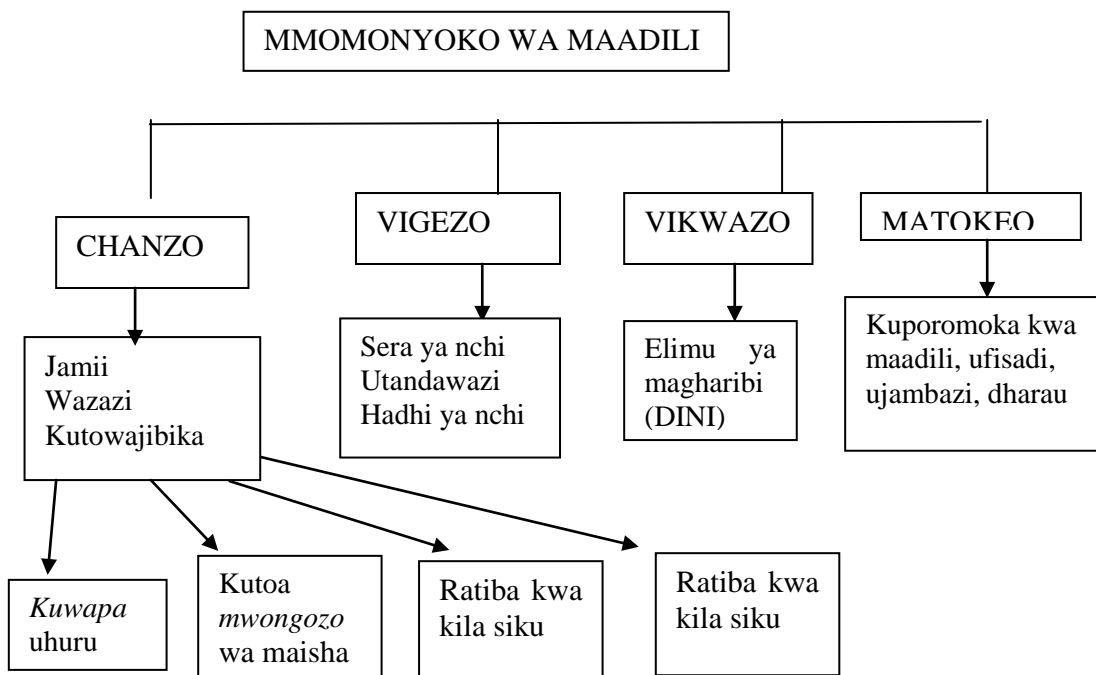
MMOMONYOKO WA MAADILI

CHANZO

VIGEZO

VIKWAZO

MATOKEO

Jamii
Wazazi
Kutowajibika

Sera ya nchi
Utandawazi
Hadhi ya nchi

Elimu ya magharibi (DINI)

Kuporomoka kwa maadili, ufisadi, ujambazi, dharau

*Kuwapa* uhuru

Kutoa *mwongozo* wa maisha

Ratiba kwa kila siku

Ratiba kwa kila siku